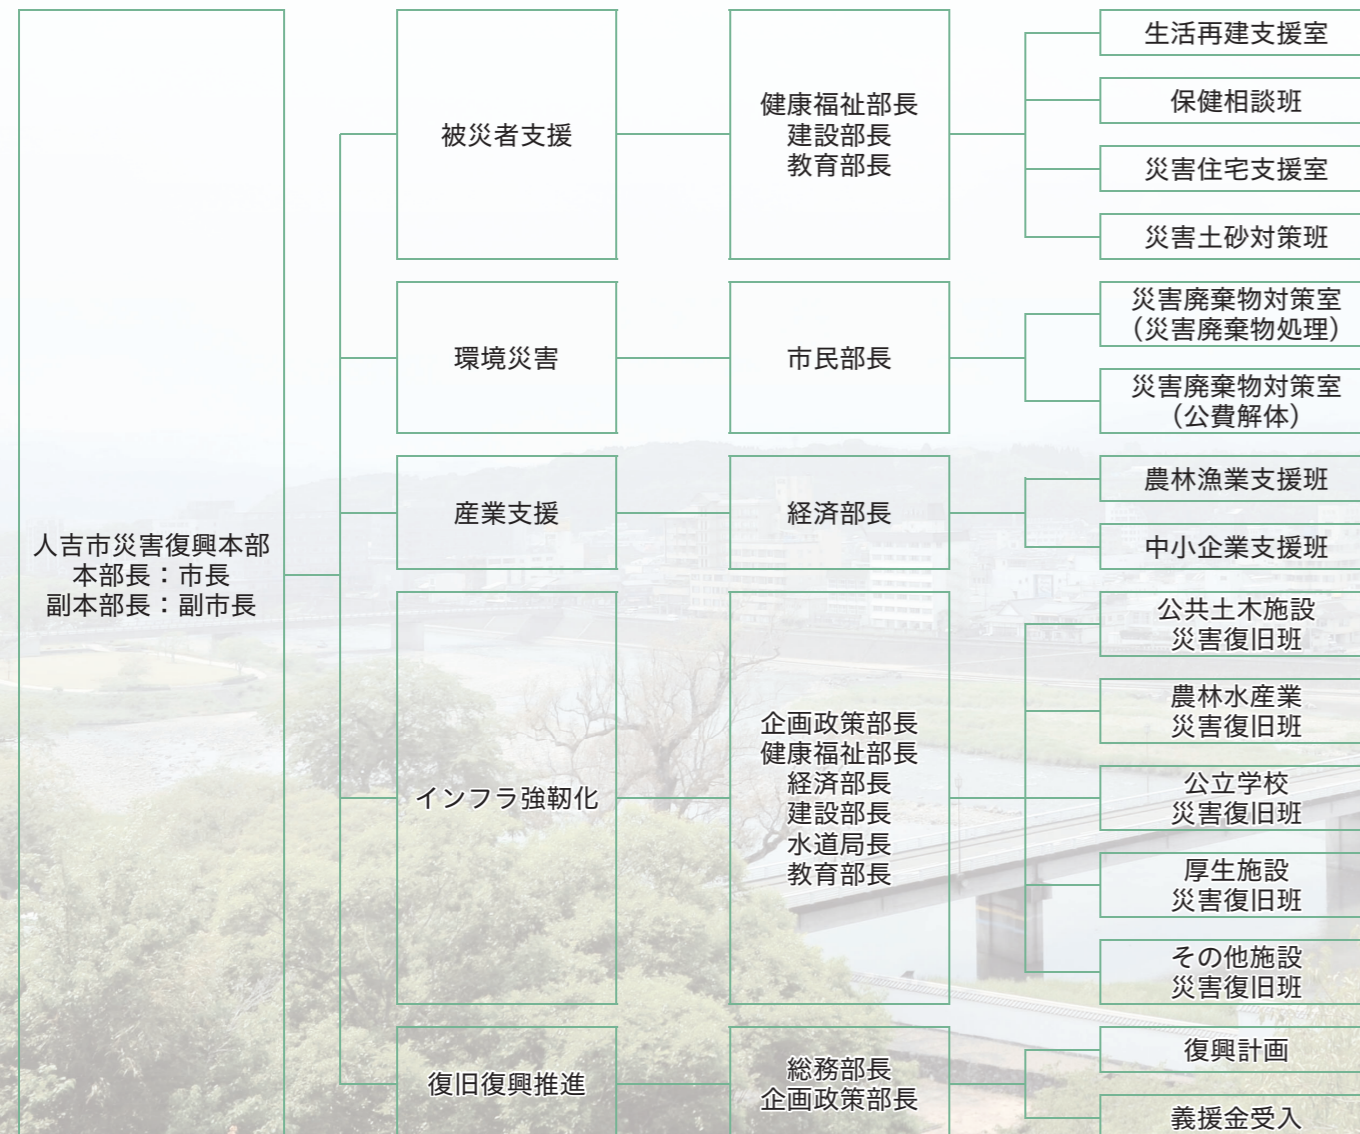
人吉市災害復興本部
本部長：市長
副本部長：副市長

被災者支援

健康福祉部長
建設部長
教育部長

生活再建支援室

保健相談班

災害住宅支援室

災害土砂対策班

環境災害

市民部長

災害廃棄物対策室
（災害廃棄物処理）

災害廃棄物対策室
（公費解体）

産業支援

経済部長

農林漁業支援班

中小企業支援班

インフラ強靭化

企画政策部長
健康福祉部長
経済部長
建設部長
水道局長
教育部長

公共土木施設
災害復旧班

農林水産業
災害復旧班

公立学校
災害復旧班

厚生施設
災害復旧班

その他施設
災害復旧班

復旧復興推進

総務部長
企画政策部長

復興計画

義援金受入